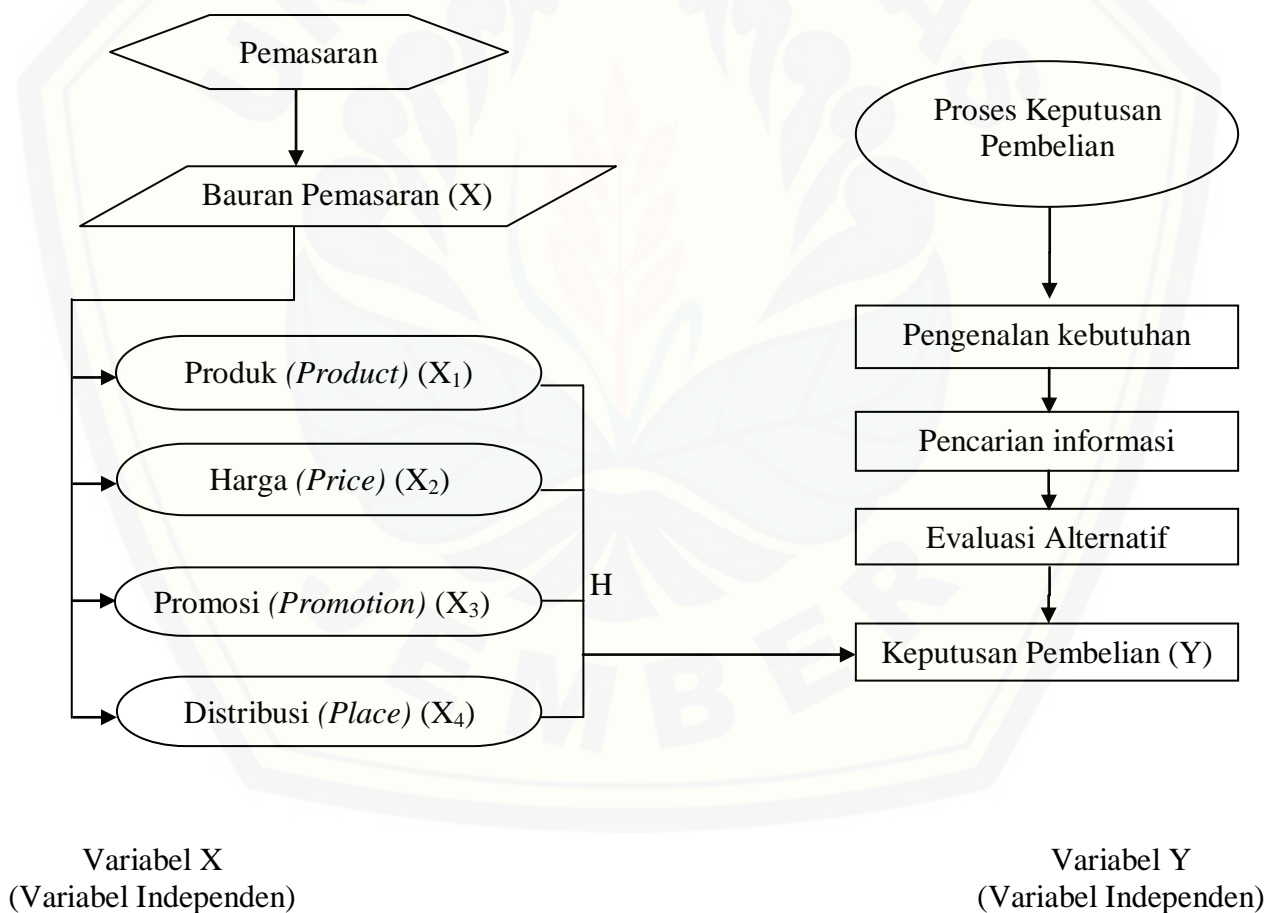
Pemasaran

Bauran Pemasaran (X)

Produk *(Product)* ($X_1$)

Harga *(Price)* ($X_2$)

Promosi *(Promotion)* ($X_3$)

Distribusi *(Place)* ($X_4$)

H

Proses Keputusan Pembelian

Pengenalan kebutuhan

Pencarian informasi

Evaluasi Alternatif

Keputusan Pembelian (Y)

Variabel X
(Variabel Independen)

Variabel Y
(Variabel Independen)